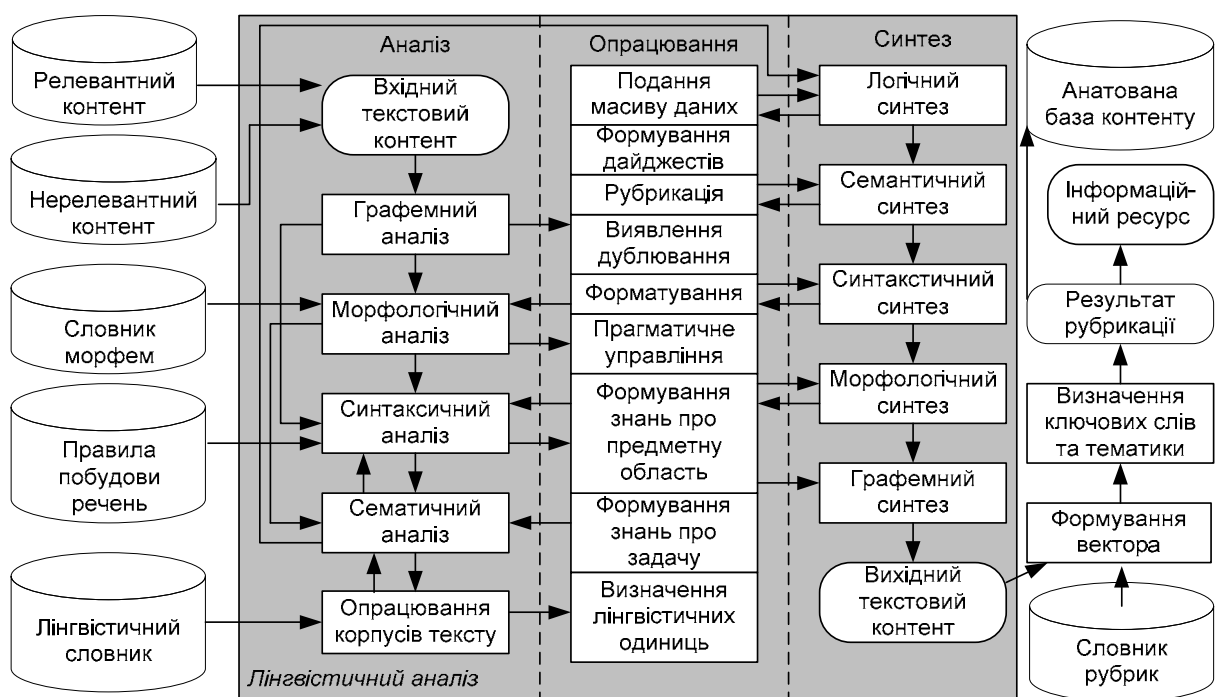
Релевантний контент

Нерелевантний контент

Словник морфем

Правила побудови речень

Лінгвістичний словник

Аналіз

Вхідний текстовий контент

Графемний аналіз

Морфологічний аналіз

Синтаксичний аналіз

Сематичний аналіз

Опрацювання корпусів тексту

Лінгвістичний аналіз

Опрацювання

Подання масиву даних

Формування дайджестів

Рубрикація

Виявлення дублювання

Форматування

Прагматичне управління

Формування знань про предметну область

Формування знань про задачу

Визначення лінгвістичних одиниць

Синтез

Логічний синтез

Семантичний синтез

Синтакстичний синтез

Морфологічний синтез

Графемний синтез

Вихідний текстовий контент

Анатована база контенту

Інформаційний ресурс

Результат рубрикації

Визначення ключових слів та тематики

Формування вектора

Словник рубрик